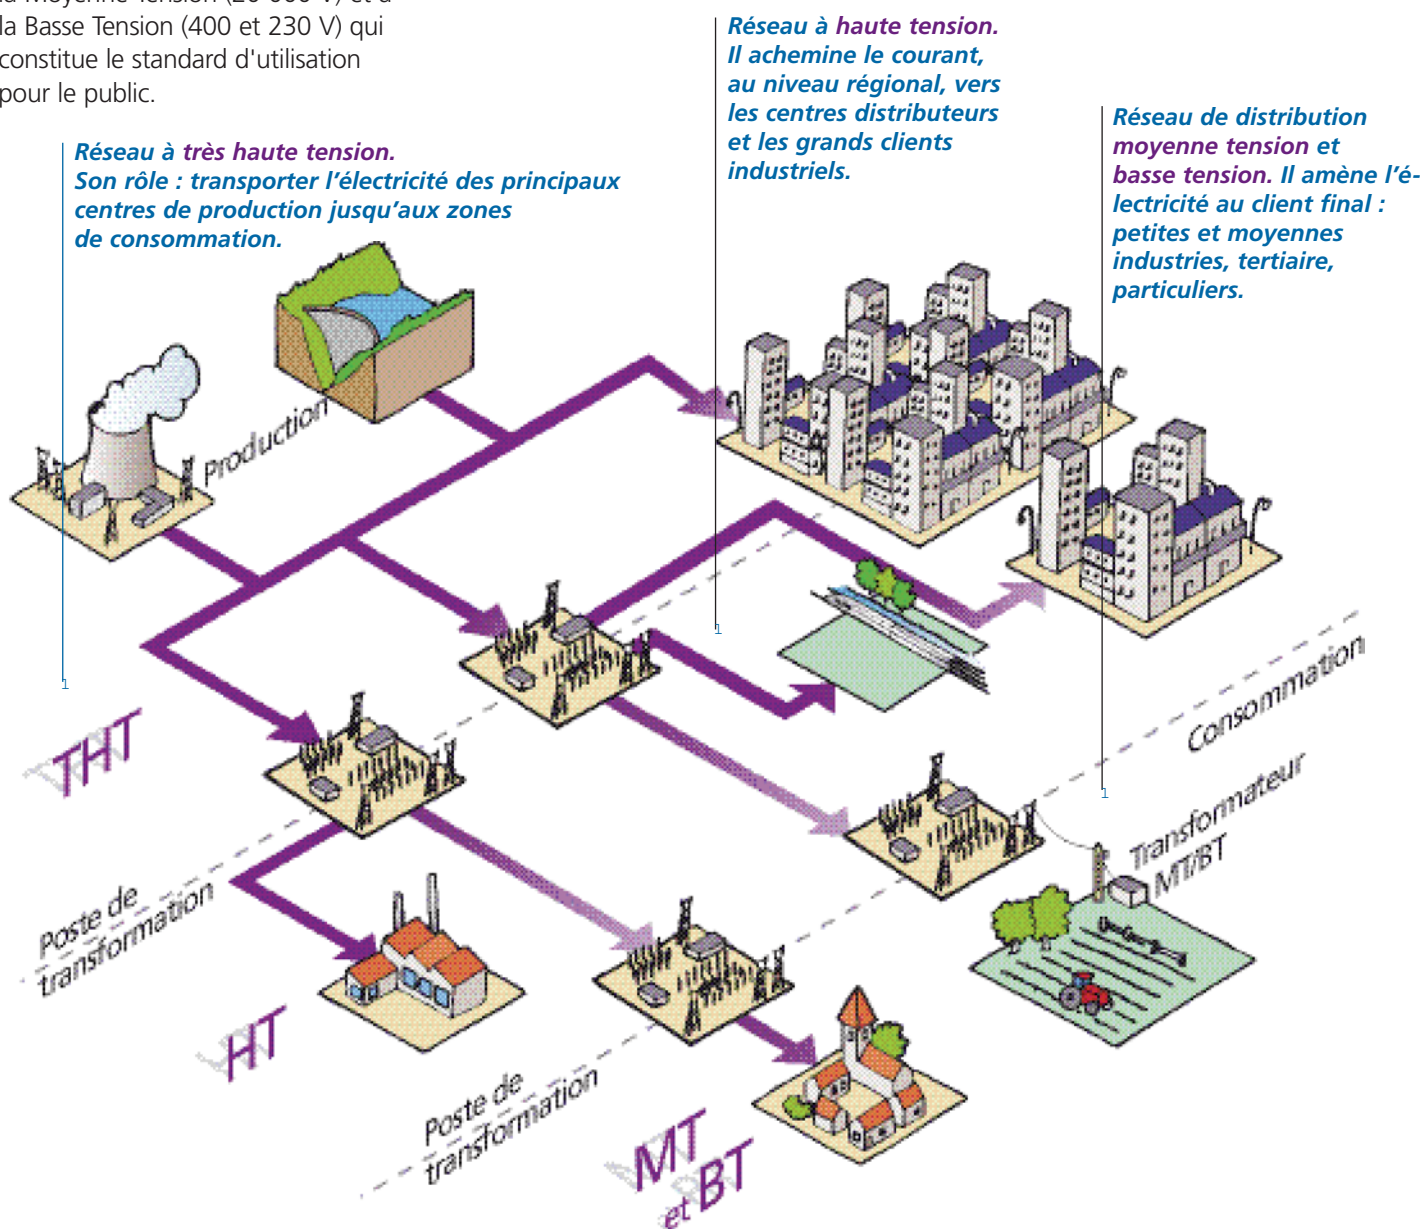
la Moyenne Tension (20 000 V) et à la Basse Tension (400 et 230 V) qui constitue le standard d'utilisation pour le public.

Réseau à haute tension. Il achemine le courant, au niveau régional, vers les centres distributeurs et les grands clients industriels.

Réseau de distribution moyenne tension et basse tension. Il amène l'électricité au client final : petites et moyennes industries, tertiaire, particuliers.

Réseau à très haute tension. Son rôle : transporter l'électricité des principaux centres de production jusqu'aux zones de consommation.

1

1

1

Production

Consommation

Transformateur MT/BT

THT

Poste de transformation

HT

Poste de transformation

MT et BT